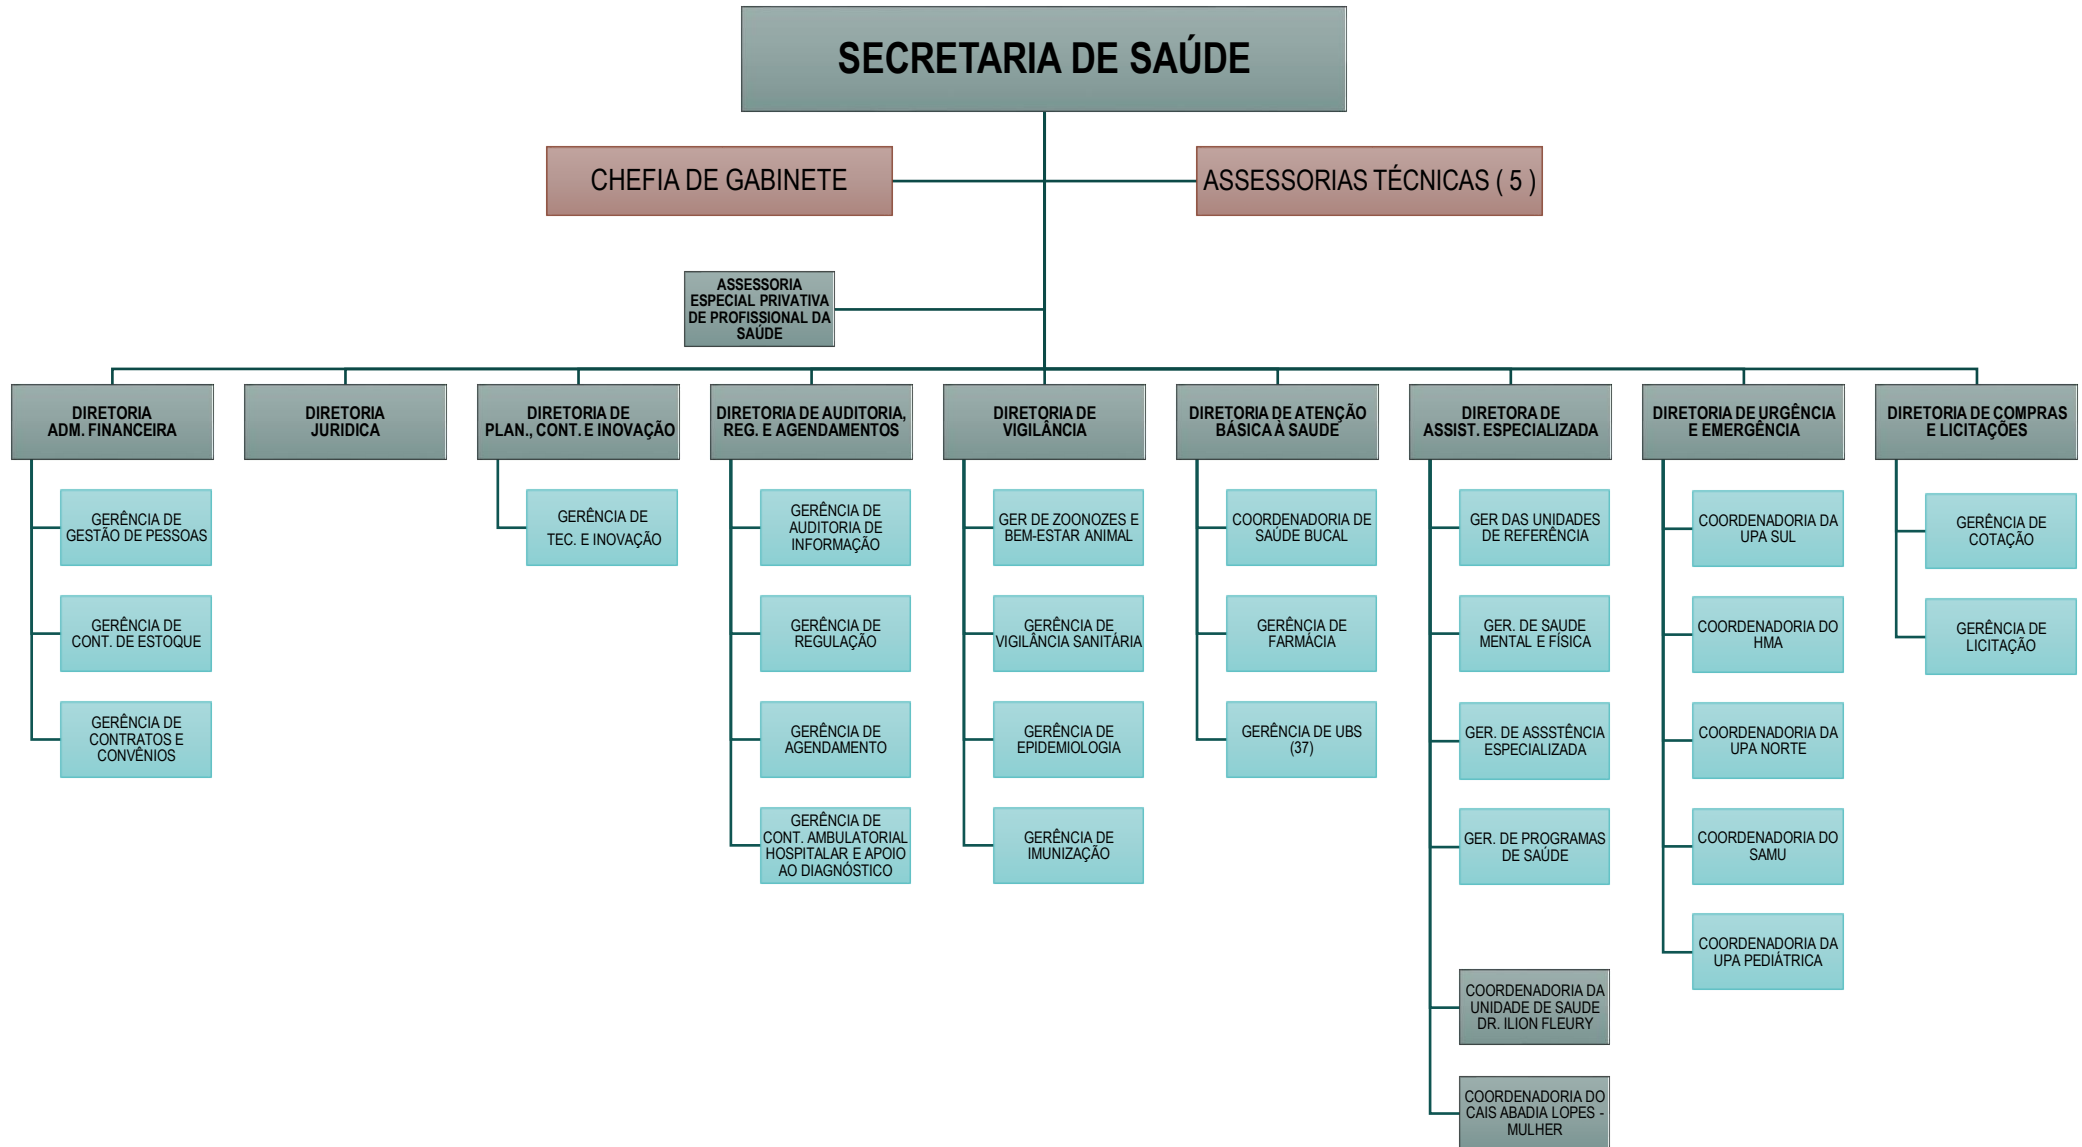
SECRETARIA DE SAÚDE

CHEFIA DE GABINETE

ASSESSORIAS TÉCNICAS ( 5 )

ASSESSORIA ESPECIAL PRIVATIVA DE PROFISSIONAL DA SAÚDE

DIRETORIA ADM. FINANCEIRA

GERÊNCIA DE GESTÃO DE PESSOAS

GERÊNCIA DE CONT. DE ESTOQUE

GERÊNCIA DE CONTRATOS E CONVÊNIOS

DIRETORIA JURIDICA

DIRETORIA DE PLAN., CONT. E INOVAÇÃO

GERÊNCIA DE TEC. E INOVAÇÃO

DIRETORIA DE AUDITORIA, REG. E AGENDAMENTOS

GERÊNCIA DE AUDITORIA DE INFORMAÇÃO

GERÊNCIA DE REGULAÇÃO

GERÊNCIA DE AGENDAMENTO

GERÊNCIA DE CONT. AMBULATORIAL HOSPITALAR E APOIO AO DIAGNÓSTICO

DIRETORIA DE VIGILÂNCIA

GER DE ZOONOZES E BEM-ESTAR ANIMAL

GERÊNCIA DE VIGILÂNCIA SANITÁRIA

GERÊNCIA DE EPIDEMIOLOGIA

GERÊNCIA DE IMUNIZAÇÃO

DIRETORIA DE ATENÇÃO BÁSICA À SAUDE

COORDENADORIA DE SAÚDE BUCAL

GERÊNCIA DE FARMÁCIA

GERÊNCIA DE UBS (37)

DIRETORA DE ASSIST. ESPECIALIZADA

GER DAS UNIDADES DE REFERÊNCIA

GER. DE SAUDE MENTAL E FÍSICA

GER. DE ASSSTÊNCIA ESPECIALIZADA

GER. DE PROGRAMAS DE SAÚDE

COORDENADORIA DA UNIDADE DE SAUDE DR. ILION FLEURY

COORDENADORIA DO CAIS ABADIA LOPES - MULHER

DIRETORIA DE URGÊNCIA E EMERGÊNCIA

COORDENADORIA DA UPA SUL

COORDENADORIA DO HMA

COORDENADORIA DA UPA NORTE

COORDENADORIA DO SAMU

COORDENADORIA DA UPA PEDIÁTRICA

DIRETORIA DE COMPRAS E LICITAÇÕES

GERÊNCIA DE COTAÇÃO

GERÊNCIA DE LICITAÇÃO